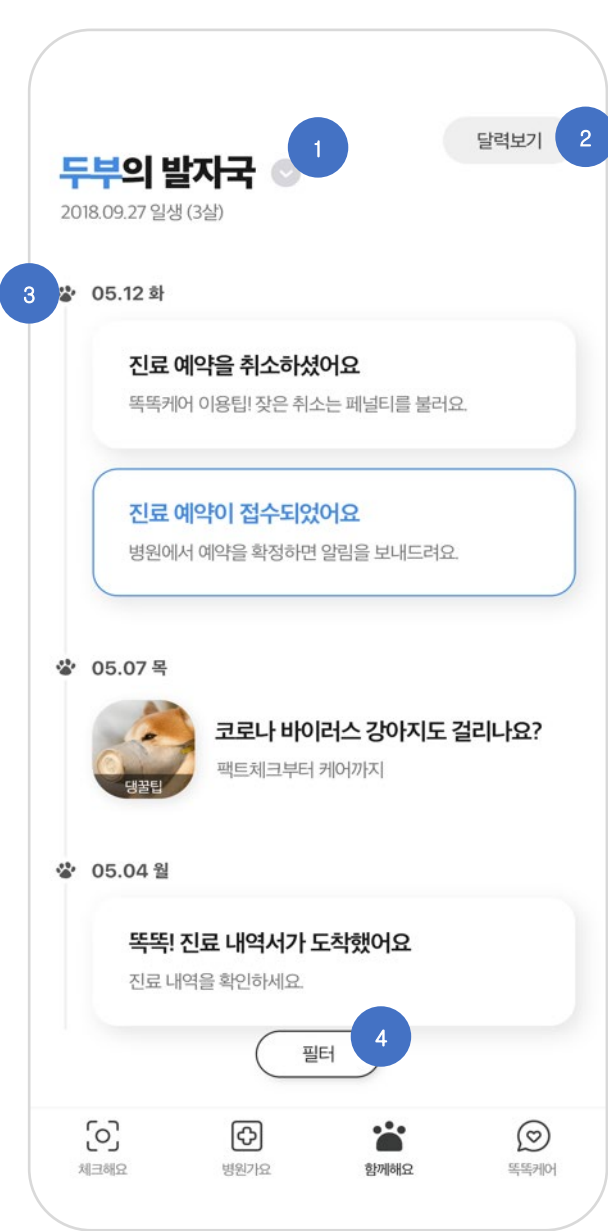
1

달력보기

2

두부의 발자국

2018.09.27 일생 (3살)

3

05.12 화

진료 예약을 취소하셨어요

똑똑케어 이용팁! 잦은 취소는 페널티를 불러요.

진료 예약이 접수되었어요

병원에서 예약을 확정하면 알림을 보내드려요.

05.07 목

댕꿀팁

코로나 바이러스 강아지도 걸리나요?

팩트체크부터 케어까지

05.04 월

똑똑! 진료 내역서가 도착했어요

진료 내역을 확인하세요.

필터

4

체크해요

병원가요

함께해요

똑똑케어